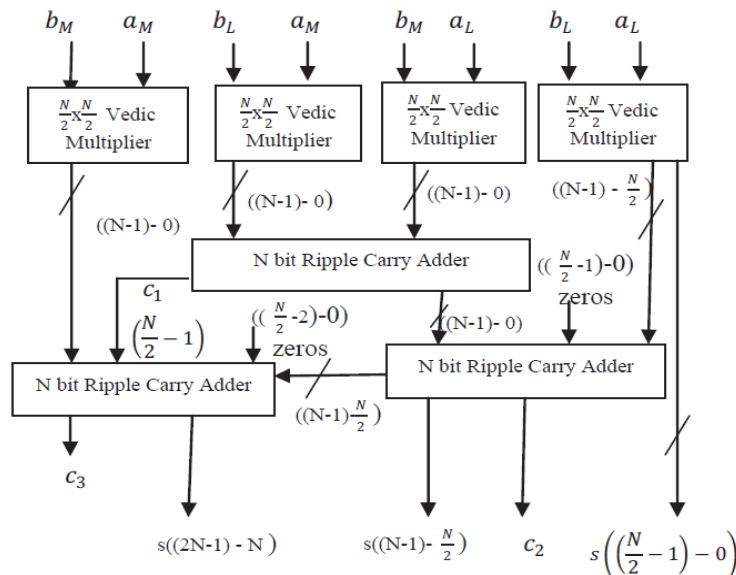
$b_M$ $a_M$ $b_L$ $a_M$ $b_M$ $a_L$ $b_L$ $a_L$

$\frac{N}{2}$x$\frac{N}{2}$ Vedic Multiplier

$\frac{N}{2}$x$\frac{N}{2}$ Vedic Multiplier

$\frac{N}{2}$x$\frac{N}{2}$ Vedic Multiplier

$\frac{N}{2}$x$\frac{N}{2}$ Vedic Multiplier

((N-1)- 0)

((N-1)- 0)

((N-1)- 0)

((N-1) - $\frac{N}{2}$)

N bit Ripple Carry Adder

(( $\frac{N}{2}$ -1)-0) zeros

$c_1$

$\left(\frac{N}{2}-1\right)$

(( $\frac{N}{2}$ -2)-0) zeros

((N-1)- 0)

N bit Ripple Carry Adder

N bit Ripple Carry Adder

((N-1)-$\frac{N}{2}$)

$c_3$

s((2N-1) - N)

s((N-1)- $\frac{N}{2}$)

$c_2$

$s\left(\left(\frac{N}{2}-1\right)-0\right)$